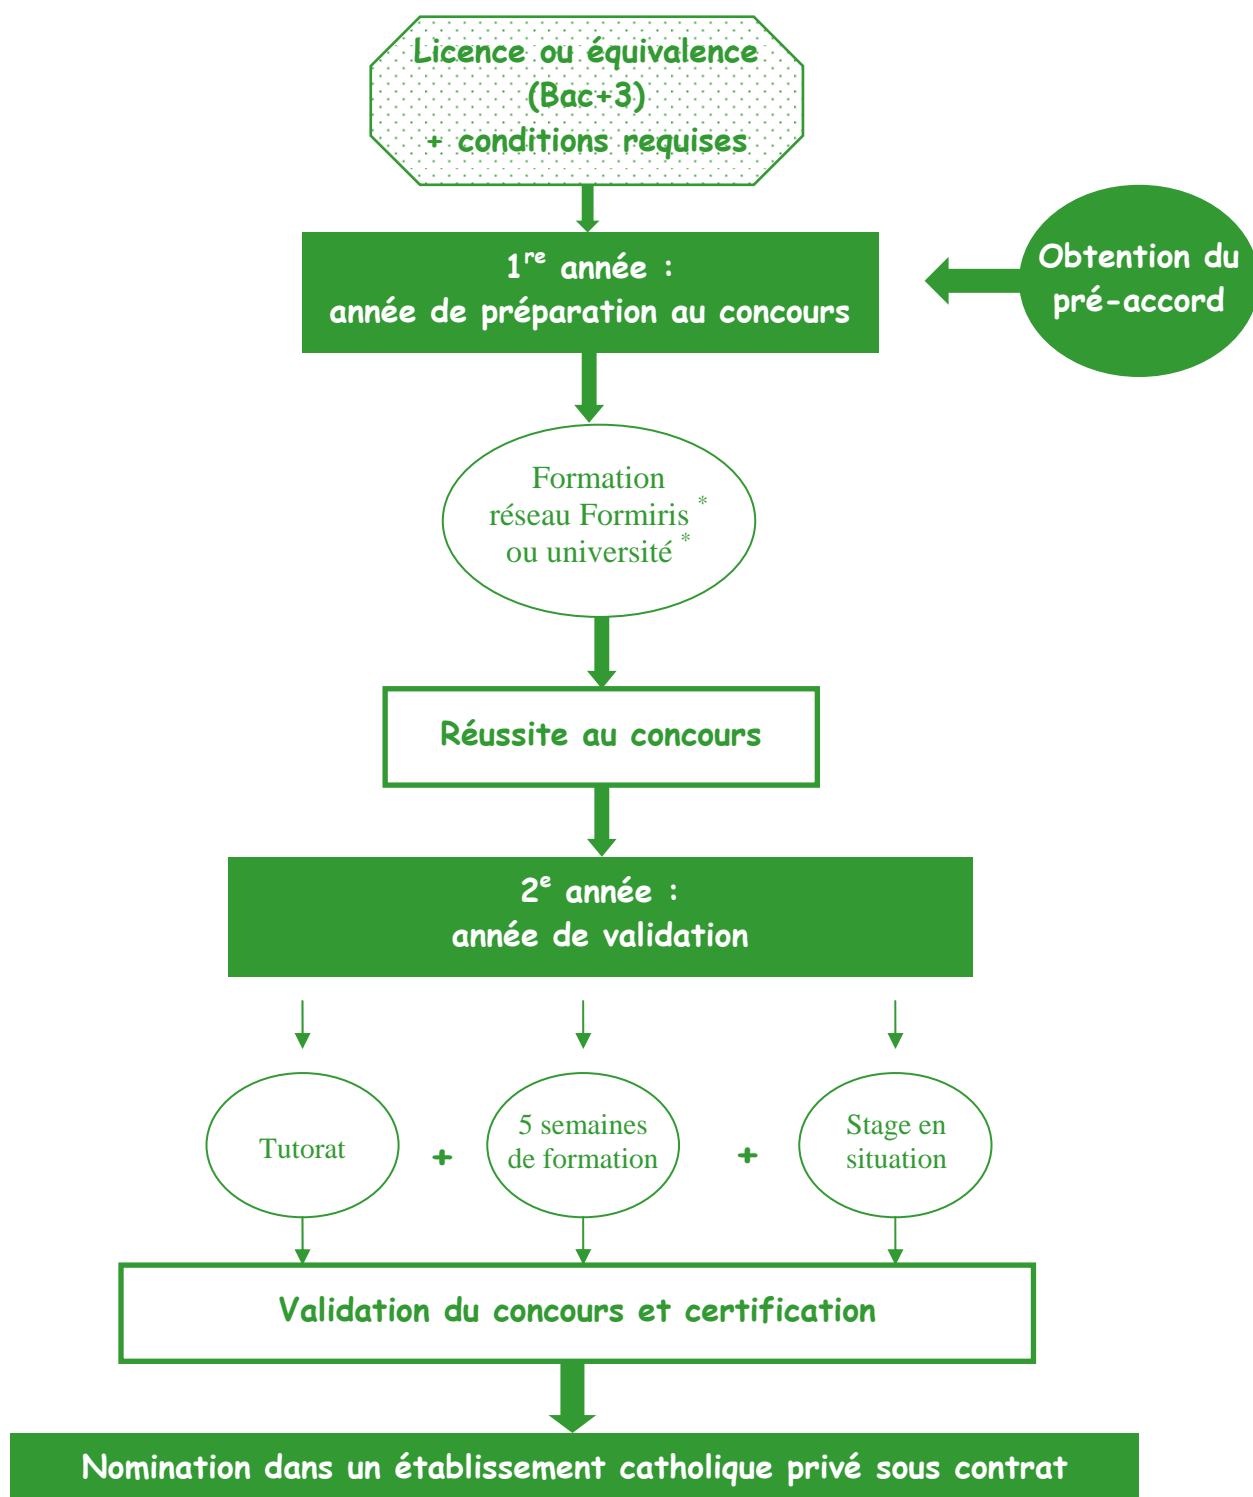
Licence ou équivalence
(Bac+3)
+ conditions requises

$1^{re}$ année :
année de préparation au concours

Obtention du pré-accord

Formation réseau Formiris * ou université *

Réussite au concours

$2^{e}$ année :
année de validation

Tutorat + 5 semaines de formation + Stage en situation

Validation du concours et certification

Nomination dans un établissement catholique privé sous contrat